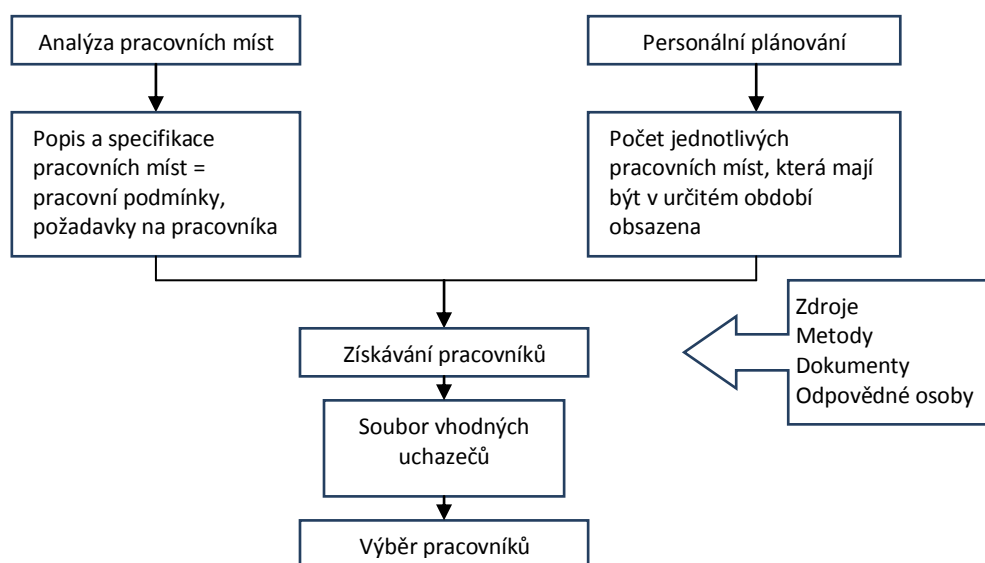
Analýza pracovních míst

Personální plánování

Popis a specifikace pracovních míst = pracovní podmínky, požadavky na pracovníka

Počet jednotlivých pracovních míst, která mají být v určitém období obsazena

Zdroje
Metody
Dokumenty
Odpovědné osoby

Získávání pracovníků

Soubor vhodných uchazečů

Výběr pracovníků